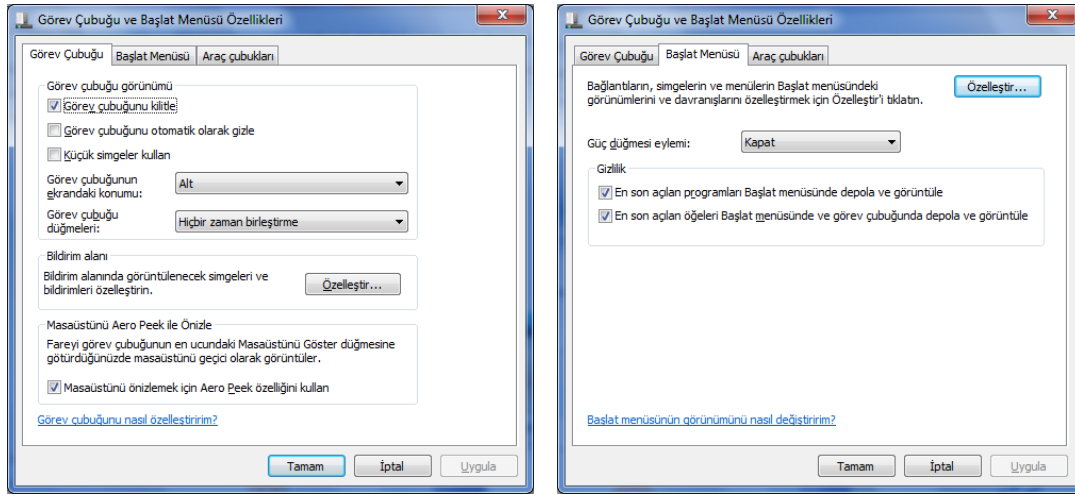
Görev Çubuğu ve Başlat Menüsü Özellikleri

Görev Çubuğu | Başlat Menüsü | Araç çubukları

Görev çubuğu görünümü

Görev çubuğunu kilitle

Görev çubuğunu otomatik olarak gizle

Küçük simgeler kullan

Görev çubuğunun ekrandaki konumu: Alt

Görev çubuğu düğmeleri: Hiçbir zaman birleştirme

Bildirim alanı

Bildirim alanında görüntülenecek simgeleri ve bildirimleri özelleştirin.

Özelleştir...

Masaüstünü Aero Peek ile Önizle

Fareyi görev çubuğunun en ucundaki Masaüstünü Göster düğmesine götürdüğünüzde masaüstünü geçici olarak görüntüler.

Masaüstünü önizlemek için Aero Peek özelliğini kullan

Görev çubuğunu nasıl özelleştiririm?

Tamam | İptal | Uygula

Görev Çubuğu ve Başlat Menüsü Özellikleri

Görev Çubuğu | Başlat Menüsü | Araç çubukları

Bağlantıların, simgelerin ve menülerin Başlat menüsündeki görünümlerini ve davranışlarını özelleştirmek için Özelleştir'i tıklatın.

Özelleştir...

Güç düğmesi eylemi: Kapat

Gizlilik

En son açılan programları Başlat menüsünde depola ve görüntüle

En son açılan öğeleri Başlat menüsünde ve görev çubuğunda depola ve görüntüle

Başlat menüsünün görünümünü nasıl değiştiririm?

Tamam | İptal | Uygula